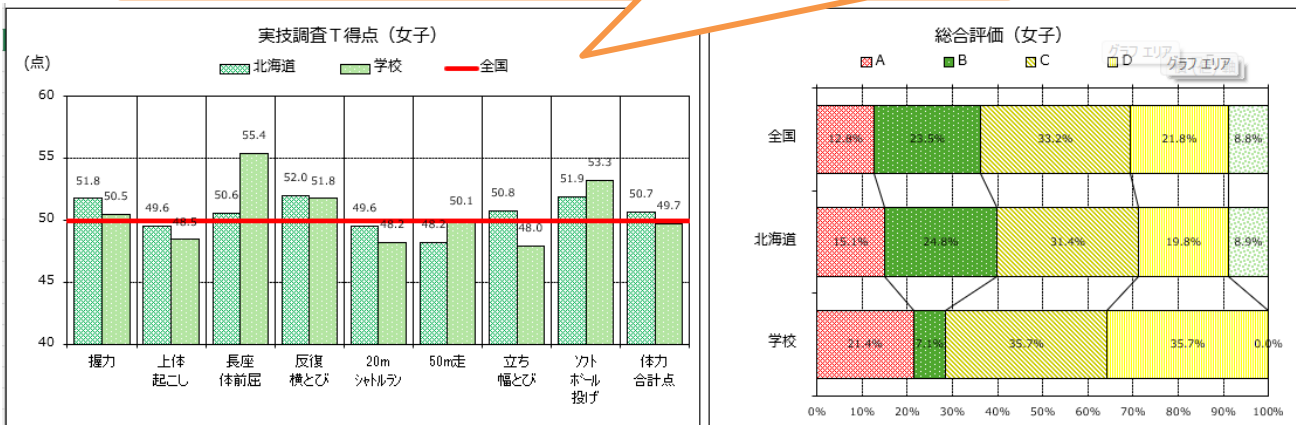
実技調査T得点（女子）

（点）

北海道　学校　全国

60
55
50
45
40

51.8　50.5
49.6　48.5
50.6　55.4
52.0　51.8
49.6　48.2
48.2　50.1
50.8　48.0
51.9　53.3
50.7　49.7

握力
上体起こし
長座体前屈
反復横とび
20mシャトルラン
50m走
立ち幅とび
ソフトボール投げ
体力合計点

総合評価（女子）

グラフ エリア
グラフ エリア

A　B　C　D

全国　12.8%　23.5%　33.2%　21.8%　8.8%
北海道　15.1%　24.8%　31.4%　19.8%　8.9%
学校　21.4%　7.1%　35.7%　35.7%　0.0%

0%　10%　20%　30%　40%　50%　60%　70%　80%　90%　100%